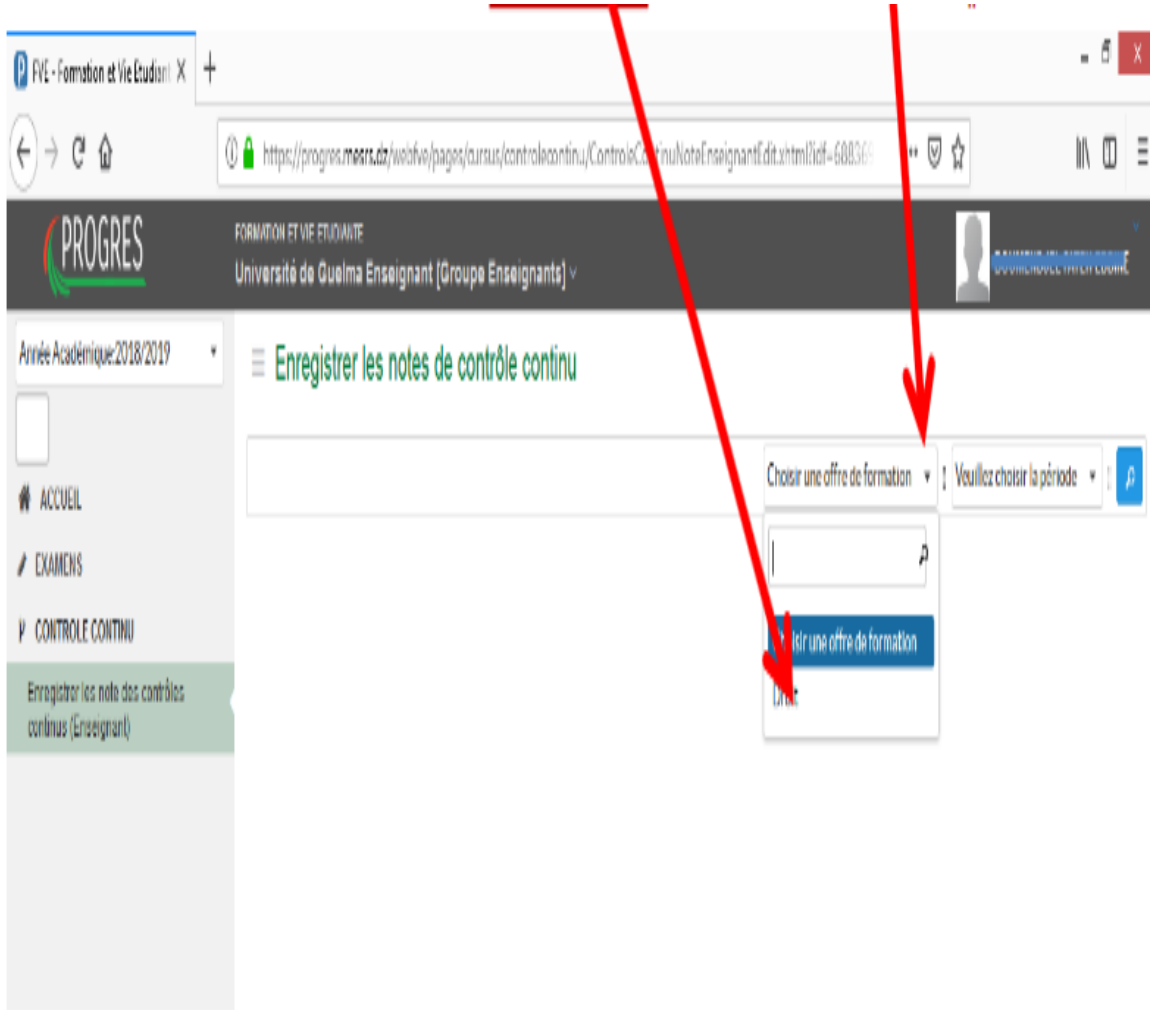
FVE - Formation et Vie Etudiant X +

https://progres.mesrs.dz/webfve/pages/cursus/controlecontinu/ControleContinuNoteEnseignantEdit.xhtml?idf=68836

PROGRES

FORMATION ET VIE ETUDIANTE
Université de Guelma Enseignant [Groupe Enseignants]

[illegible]

Année Académique:2018/2019

ACCUEIL
EXAMENS
CONTROLE CONTINU
Enregistrer les note des contrôles continus (Enseignant)

Enregistrer les notes de contrôle continu

Choisir une offre de formation
Veuillez choisir la période

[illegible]isir une offre de formation
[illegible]